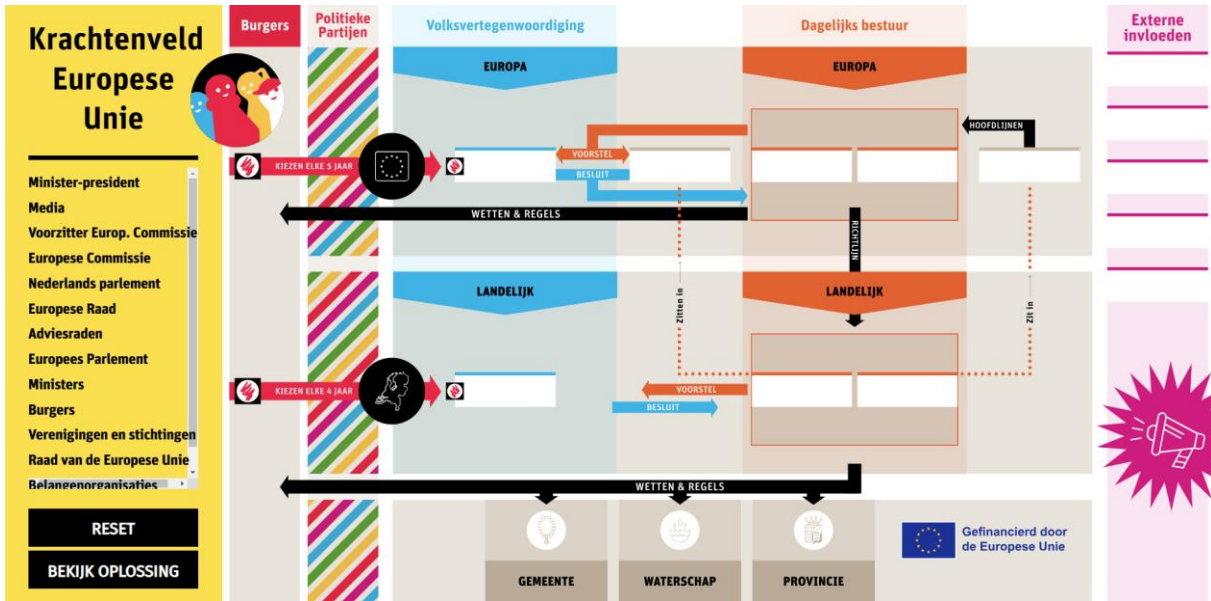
Krachtenveld Europese Unie

Minister-president
Media
Voorzitter Europ. Commissie
Europese Commissie
Nederlands parlement
Europese Raad
Adviesraden
Europees Parlement
Ministers
Burgers
Verenigingen en stichtingen
Raad van de Europese Unie
Belangenorganisaties

RESET

BEKIJK OPLOSSING

Burgers

Politieke Partijen

Volksvertegenwoordiging

Dagelijks bestuur

Externe invloeden

EUROPA

EUROPA

KIEZEN ELKE 5 JAAR

VOORSTEL

BESLUIT

HOOFDLIJNEN

WETTEN & REGELS

RICHTLIJN

Zitten in

Zit in

LANDELIJK

LANDELIJK

KIEZEN ELKE 4 JAAR

VOORSTEL

BESLUIT

WETTEN & REGELS

GEMEENTE

WATERSCHAP

PROVINCIE

Gefinancierd door de Europese Unie